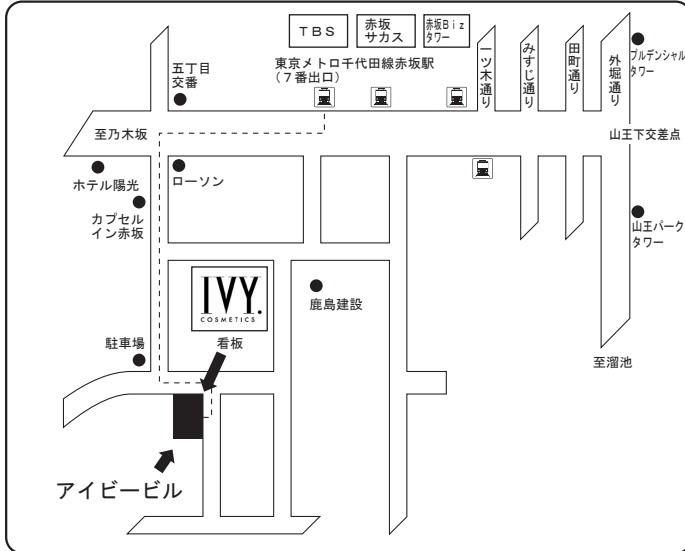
TBS
赤坂サカス
赤坂Bizタワー
五丁目交番
東京メトロ千代田線赤坂駅
（7番出口）
一ツ木通り
みすじ通り
田町通り
外堀通り
プルデンシャルタワー
至乃木坂
山王下交差点
ホテル陽光
ローソン
カプセルイン赤坂
山王パークタワー
IVY.
COSMETICS
鹿島建設
駐車場
看板
至溜池
アイビービル